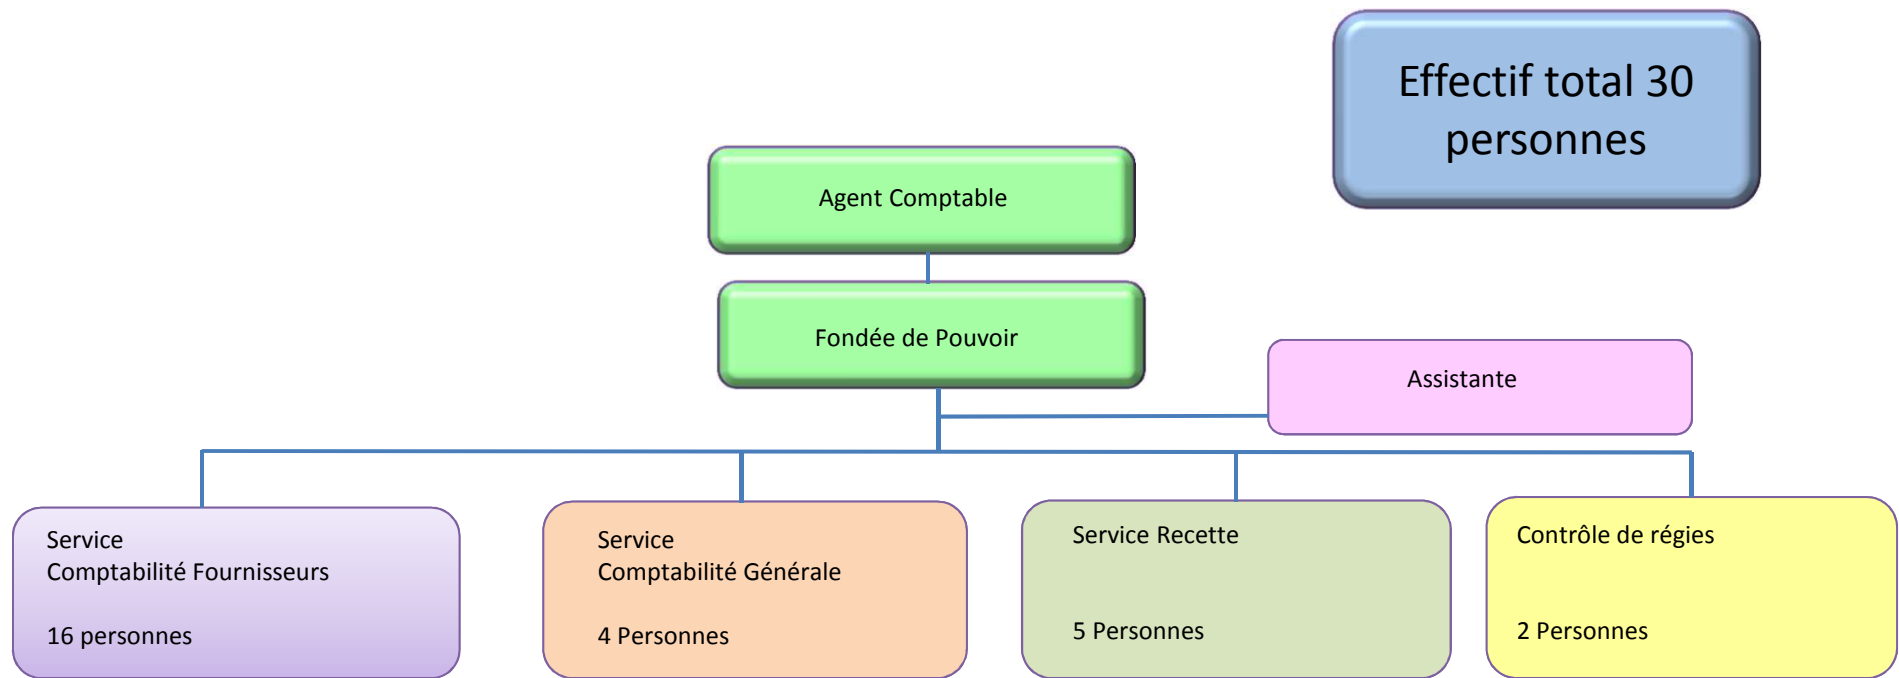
Effectif total 30 personnes

Agent Comptable

Fondée de Pouvoir

Assistante

Service
Comptabilité Fournisseurs

16 personnes

Service
Comptabilité Générale

4 Personnes

Service Recette

5 Personnes

Contrôle de régies

2 Personnes